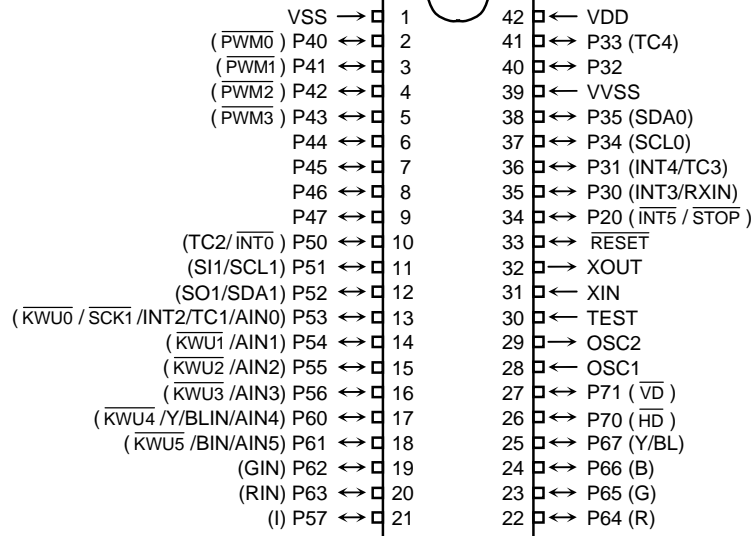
VSS $\rightarrow$ 1
( $\overline{PWM0}$ ) P40 $\leftrightarrow$ 2
( $\overline{PWM1}$ ) P41 $\leftrightarrow$ 3
( $\overline{PWM2}$ ) P42 $\leftrightarrow$ 4
( $\overline{PWM3}$ ) P43 $\leftrightarrow$ 5
P44 $\leftrightarrow$ 6
P45 $\leftrightarrow$ 7
P46 $\leftrightarrow$ 8
P47 $\leftrightarrow$ 9
(TC2/ $\overline{INT0}$ ) P50 $\leftrightarrow$ 10
(SI1/SCL1) P51 $\leftrightarrow$ 11
(SO1/SDA1) P52 $\leftrightarrow$ 12
( $\overline{KWU0}$ / $\overline{SCK1}$ /INT2/TC1/AIN0) P53 $\leftrightarrow$ 13
( $\overline{KWU1}$ /AIN1) P54 $\leftrightarrow$ 14
( $\overline{KWU2}$ /AIN2) P55 $\leftrightarrow$ 15
( $\overline{KWU3}$ /AIN3) P56 $\leftrightarrow$ 16
( $\overline{KWU4}$ /Y/BLIN/AIN4) P60 $\leftrightarrow$ 17
( $\overline{KWU5}$ /BIN/AIN5) P61 $\leftrightarrow$ 18
(GIN) P62 $\leftrightarrow$ 19
(RIN) P63 $\leftrightarrow$ 20
(I) P57 $\leftrightarrow$ 21

42 $\leftarrow$ VDD
41 $\leftrightarrow$ P33 (TC4)
40 $\leftrightarrow$ P32
39 $\leftarrow$ VVSS
38 $\leftrightarrow$ P35 (SDA0)
37 $\leftrightarrow$ P34 (SCL0)
36 $\leftrightarrow$ P31 (INT4/TC3)
35 $\leftrightarrow$ P30 (INT3/RXIN)
34 $\leftrightarrow$ P20 ( $\overline{INT5}$ / $\overline{STOP}$ )
33 $\leftrightarrow$ $\overline{RESET}$
32 $\rightarrow$ XOUT
31 $\leftarrow$ XIN
30 $\leftarrow$ TEST
29 $\rightarrow$ OSC2
28 $\leftarrow$ OSC1
27 $\leftrightarrow$ P71 ( $\overline{VD}$ )
26 $\leftrightarrow$ P70 ( $\overline{HD}$ )
25 $\leftrightarrow$ P67 (Y/BL)
24 $\leftrightarrow$ P66 (B)
23 $\leftrightarrow$ P65 (G)
22 $\leftrightarrow$ P64 (R)